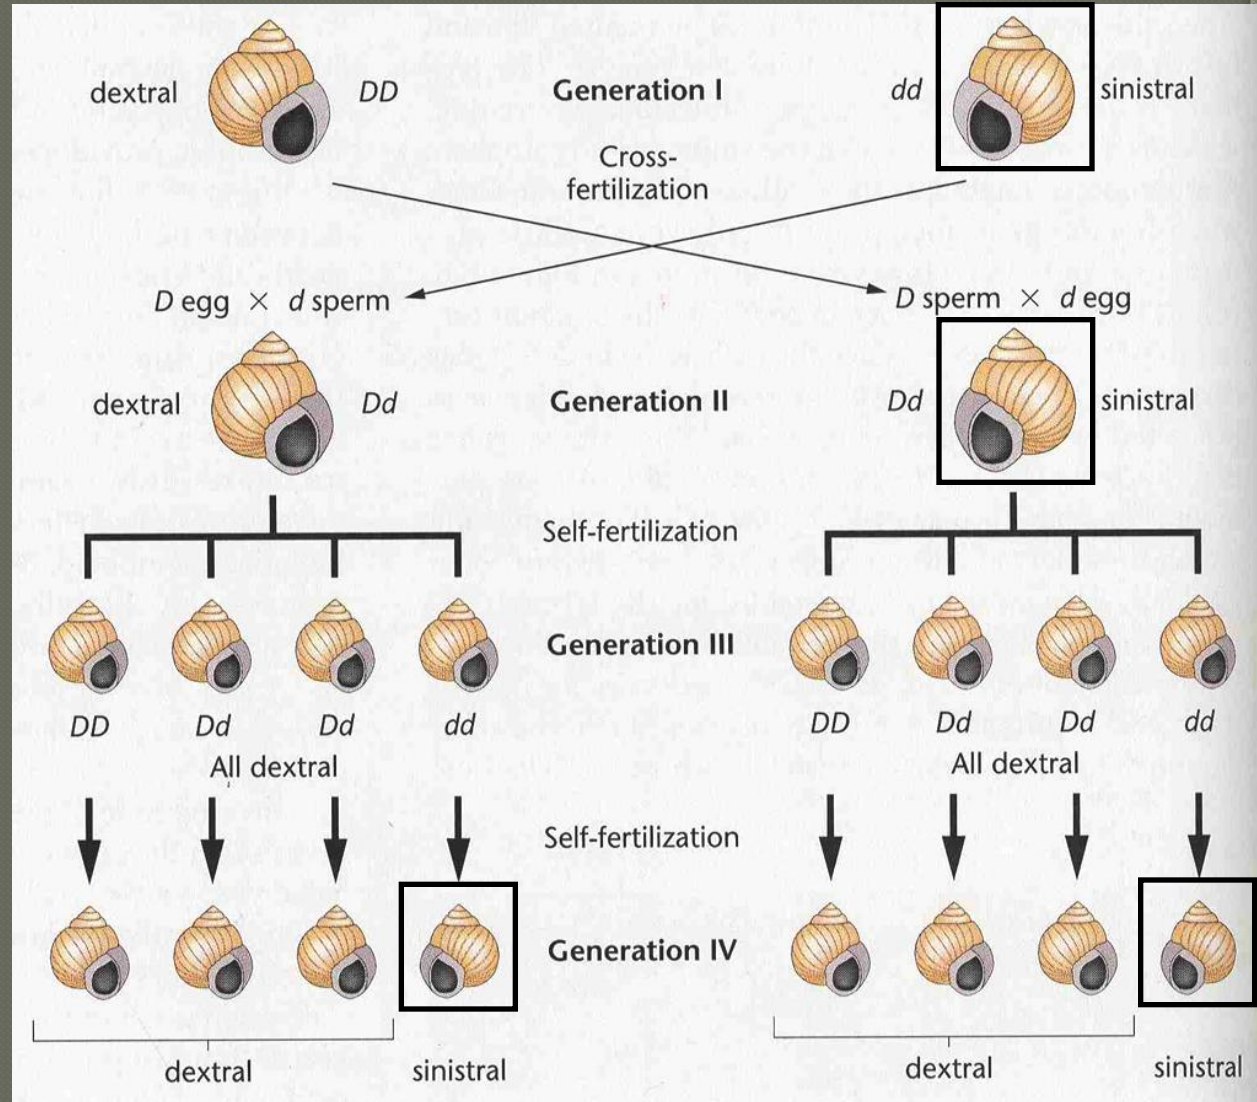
dextral DD Generation I dd sinistral

Cross-fertilization

D egg × d sperm

D sperm × d egg

dextral Dd Generation II Dd sinistral

Self-fertilization

Generation III

DD Dd Dd dd

All dextral

DD Dd Dd dd

All dextral

Self-fertilization

Generation IV

dextral sinistral

dextral sinistral